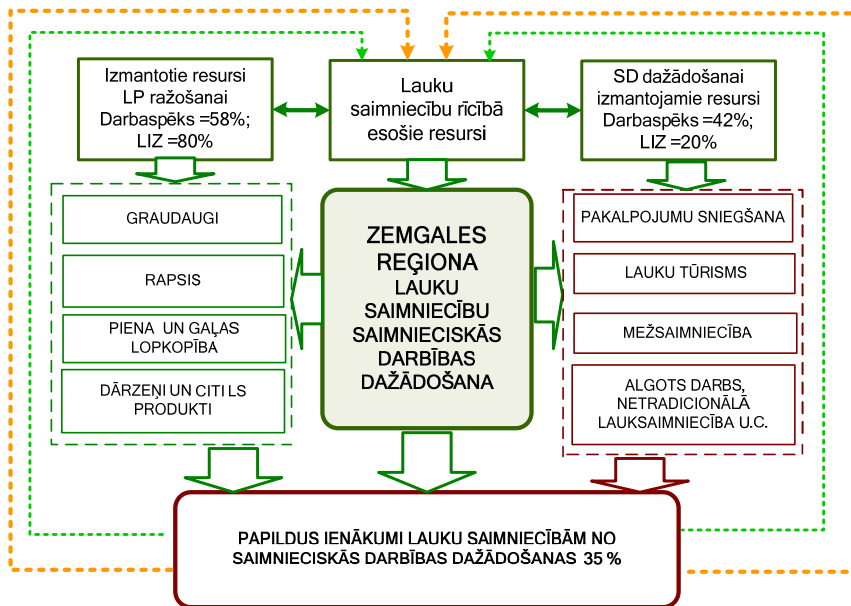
Izmantotie resursi LP ražošanai Darbaspēks =58%; LIZ =80%

Lauku saimniecību rīcībā esošie resursi

SD dažādošanai izmantojamie resursi Darbaspēks =42%; LIZ =20%

GRAUDAUGI

RAPSIS

PIENA UN GAĻAS LOPKOPĪBA

DĀRZEŅI UN CITI LS PRODUKTI

ZEMGALES REĢIONA LAUKU SAIMNIECĪBU SAIMNIECISKĀS DARBĪBAS DAŽĀDOŠANA

PAKALPOJUMU SNIEGŠANA

LAUKU TŪRISMS

MEŽSAIMNIECĪBA

ALGOTS DARBS, NETRADICIONĀLĀ LAUKSAIMNIECĪBA U.C.

PAPILDUS IENĀKUMI LAUKU SAIMNIECĪBĀM NO SAIMNIECISKĀS DARBĪBAS DAŽĀDOŠANAS 35 %